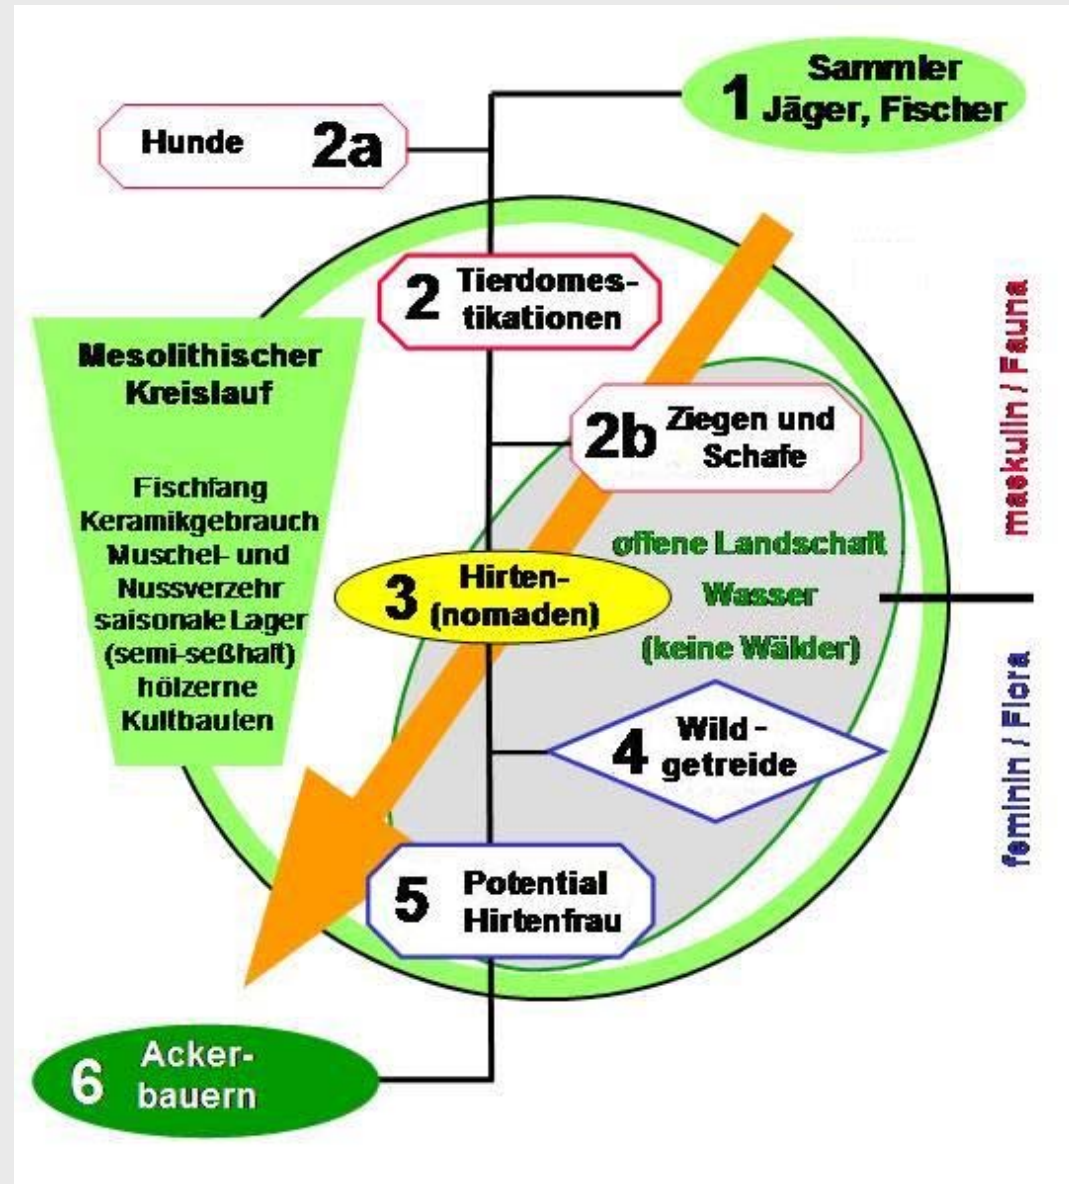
1 Sammler Jäger, Fischer

Hunde 2a

2 Tierdomestikationen

Mesolithischer Kreislauf

Fischfang
Keramikgebrauch
Muschel- und Nussverzehr
saisonale Lager
(semi-seßhaft)
hölzerne Kultbauten

2b Ziegen und Schafe

offene Landschaft
Wasser
(keine Wälder)

3 Hirten-(nomaden)

maskulin / Fauna

feminin / Flora

4 Wild - getreide

5 Potential Hirtenfrau

6 Ackerbauern